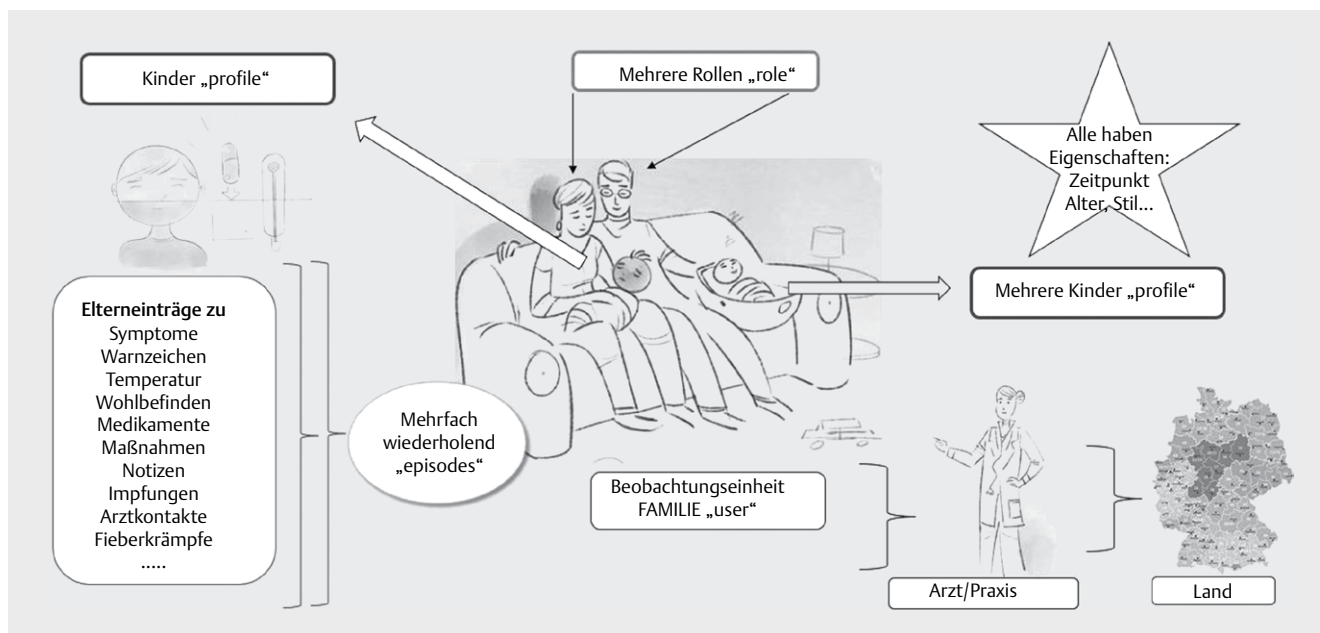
Kinder „profile“

Mehrere Rollen „role“

Alle haben Eigenschaften: Zeitpunkt Alter, Stil...

Mehrere Kinder „profile“

Elterneinträge zu
Symptome
Warnzeichen
Temperatur
Wohlbefinden
Medikamente
Maßnahmen
Notizen
Impfungen
Arztkontakte
Fieberkrämpfe
.....

Mehrfach wiederholend „episodes“

Beobachtungseinheit FAMILIE „user“

Arzt/Praxis

Land